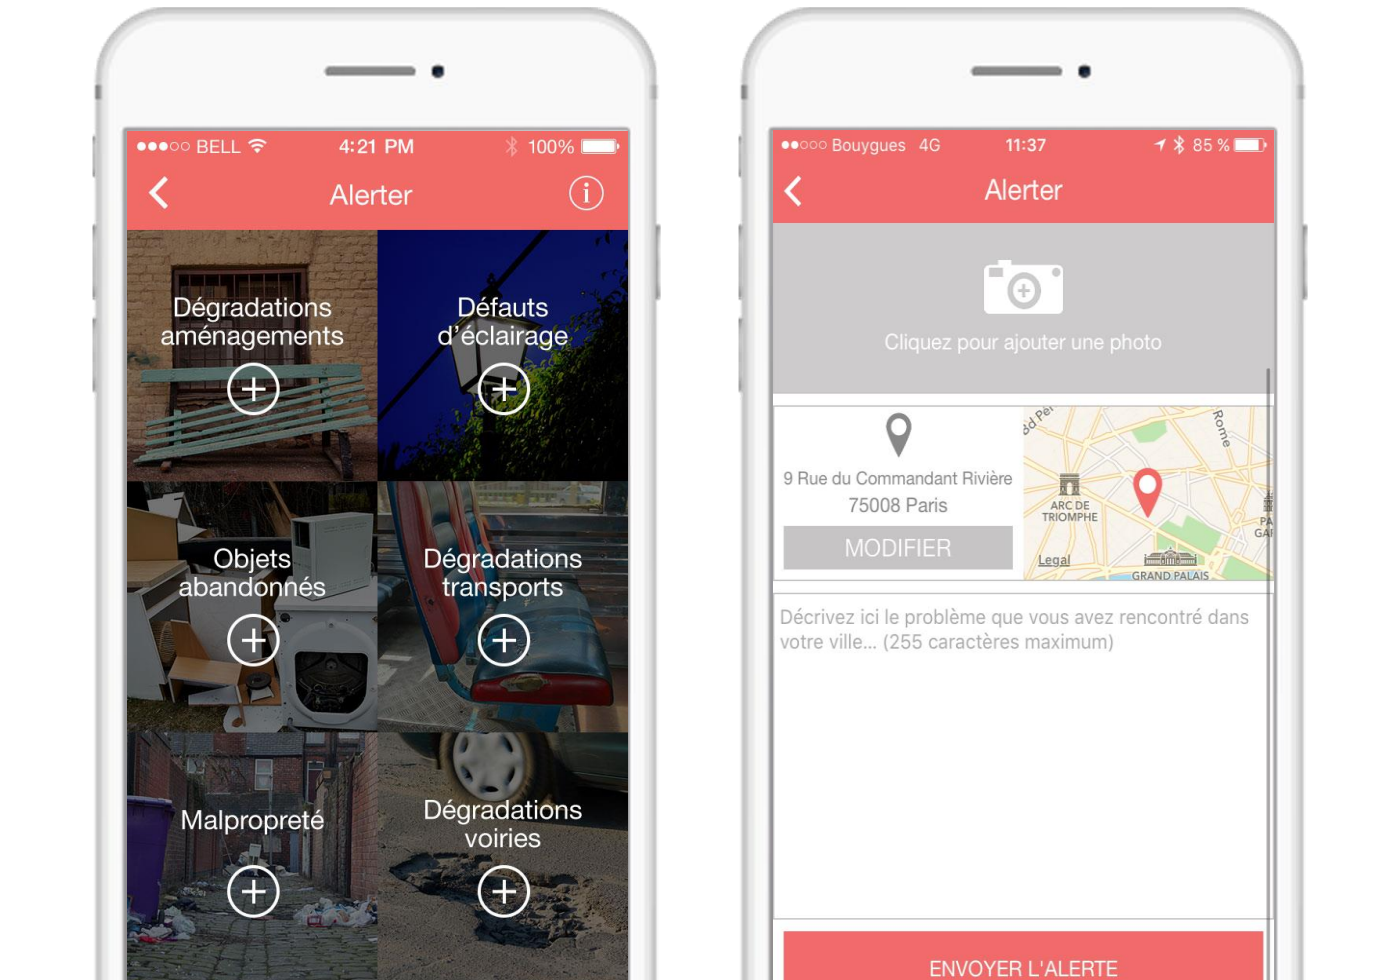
●●●○○ BELL 4:21 PM 100%

Alerter

Dégradations aménagements

Défauts d'éclairage

Objets abandonnés

Dégradations transports

Malpropreté

Dégradations voiries

●●○○○ Bouygues 4G 11:37 85 %

Alerter

Cliquez pour ajouter une photo

9 Rue du Commandant Rivière
75008 Paris

MODIFIER

ARC DE TRIOMPHE

Legal

GRAND PALAIS

Rome

Décrivez ici le problème que vous avez rencontré dans votre ville... (255 caractères maximum)

ENVOYER L'ALERTE